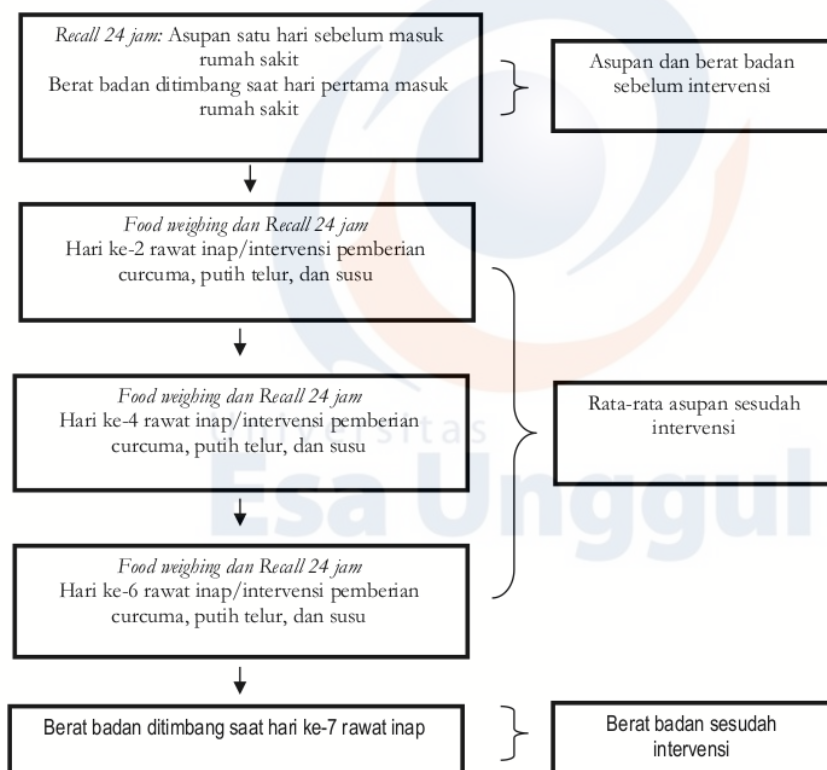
Recall 24 jam: Asupan satu hari sebelum masuk rumah sakit
Berat badan ditimbang saat hari pertama masuk rumah sakit

Asupan dan berat badan sebelum intervensi

Food weighing dan Recall 24 jam
Hari ke-2 rawat inap/intervensi pemberian curcuma, putih telur, dan susu

Food weighing dan Recall 24 jam
Hari ke-4 rawat inap/intervensi pemberian curcuma, putih telur, dan susu

Rata-rata asupan sesudah intervensi

Food weighing dan Recall 24 jam
Hari ke-6 rawat inap/intervensi pemberian curcuma, putih telur, dan susu

Berat badan ditimbang saat hari ke-7 rawat inap

Berat badan sesudah intervensi

Universitas
Esa Unggul